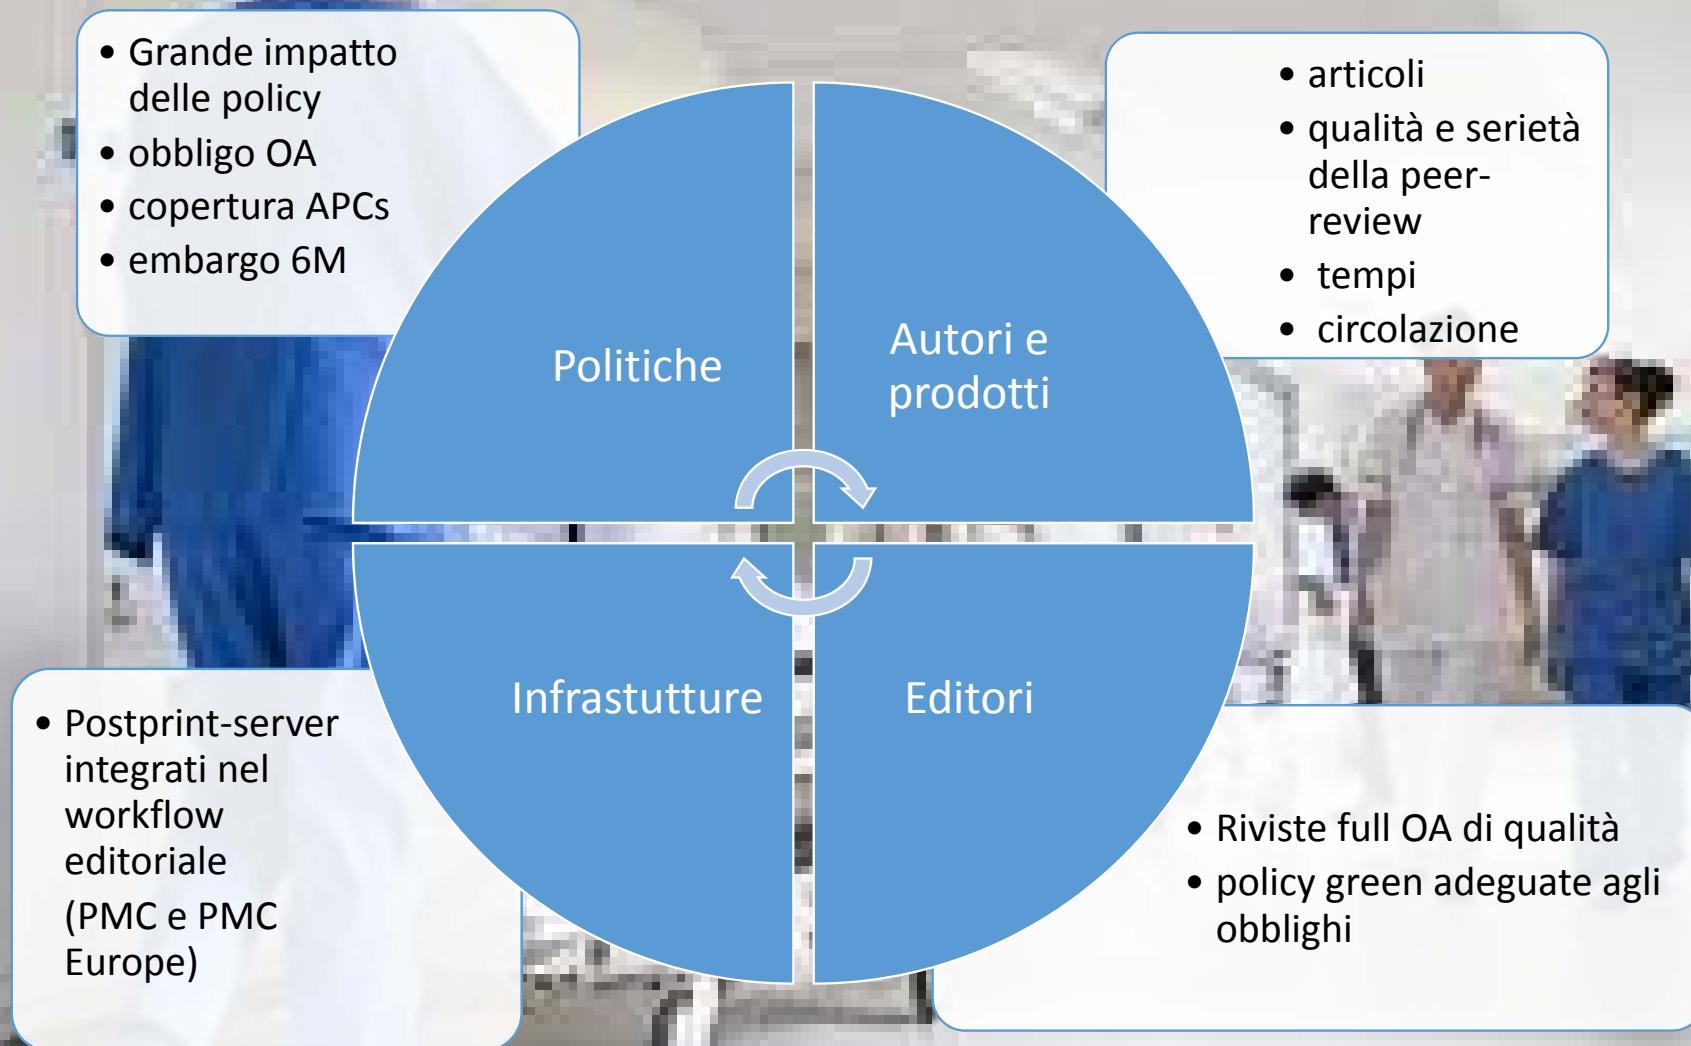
• Grande impatto delle policy
• obbligo OA
• copertura APCs
• embargo 6M

• articoli
• qualità e serietà della peer-review
• tempi
• circolazione

Politiche

Autori e prodotti

Infrastutture

Editori

• Postprint-server integrati nel workflow editoriale
(PMC e PMC Europe)

• Riviste full OA di qualità
• policy green adeguate agli obblighi